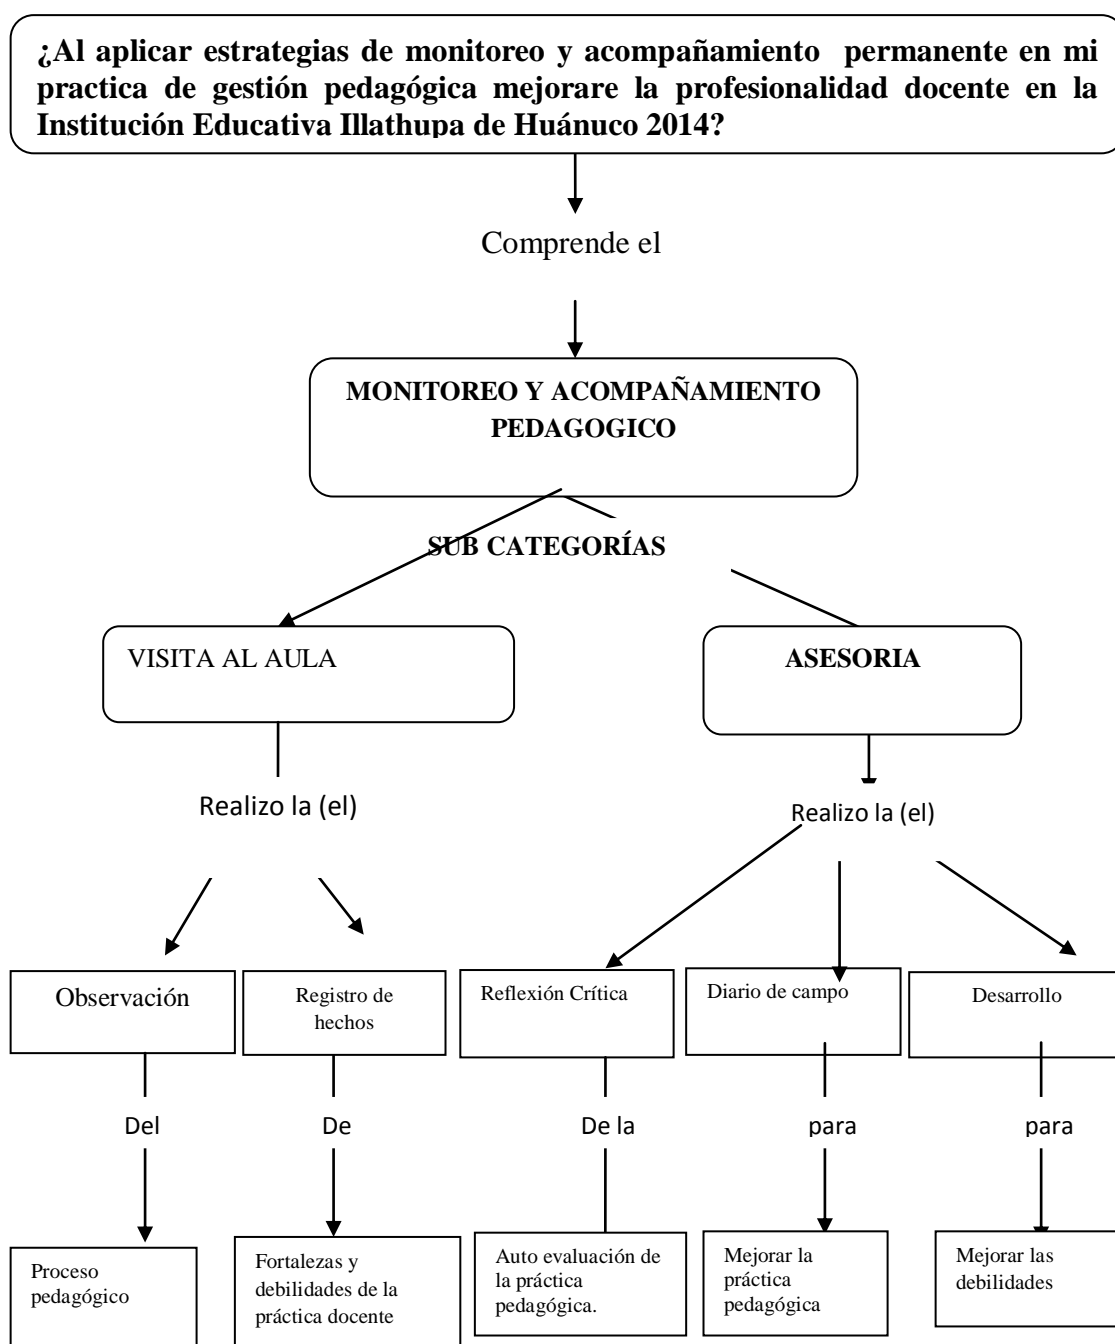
¿Al aplicar estrategias de monitoreo y acompañamiento permanente en mi practica de gestión pedagógica mejorare la profesionalidad docente en la Institución Educativa Illathupa de Huánuco 2014?

Comprende el

MONITOREO Y ACOMPAÑAMIENTO PEDAGOGICO

SUB CATEGORÍAS

VISITA AL AULA

ASESORIA

Realizo la (el)

Realizo la (el)

Observación

Registro de hechos

Reflexión Crítica

Diario de campo

Desarrollo

Del

De

De la

para

para

Proceso pedagógico

Fortalezas y debilidades de la práctica docente

Auto evaluación de la práctica pedagógica.

Mejorar la práctica pedagógica

Mejorar las debilidades